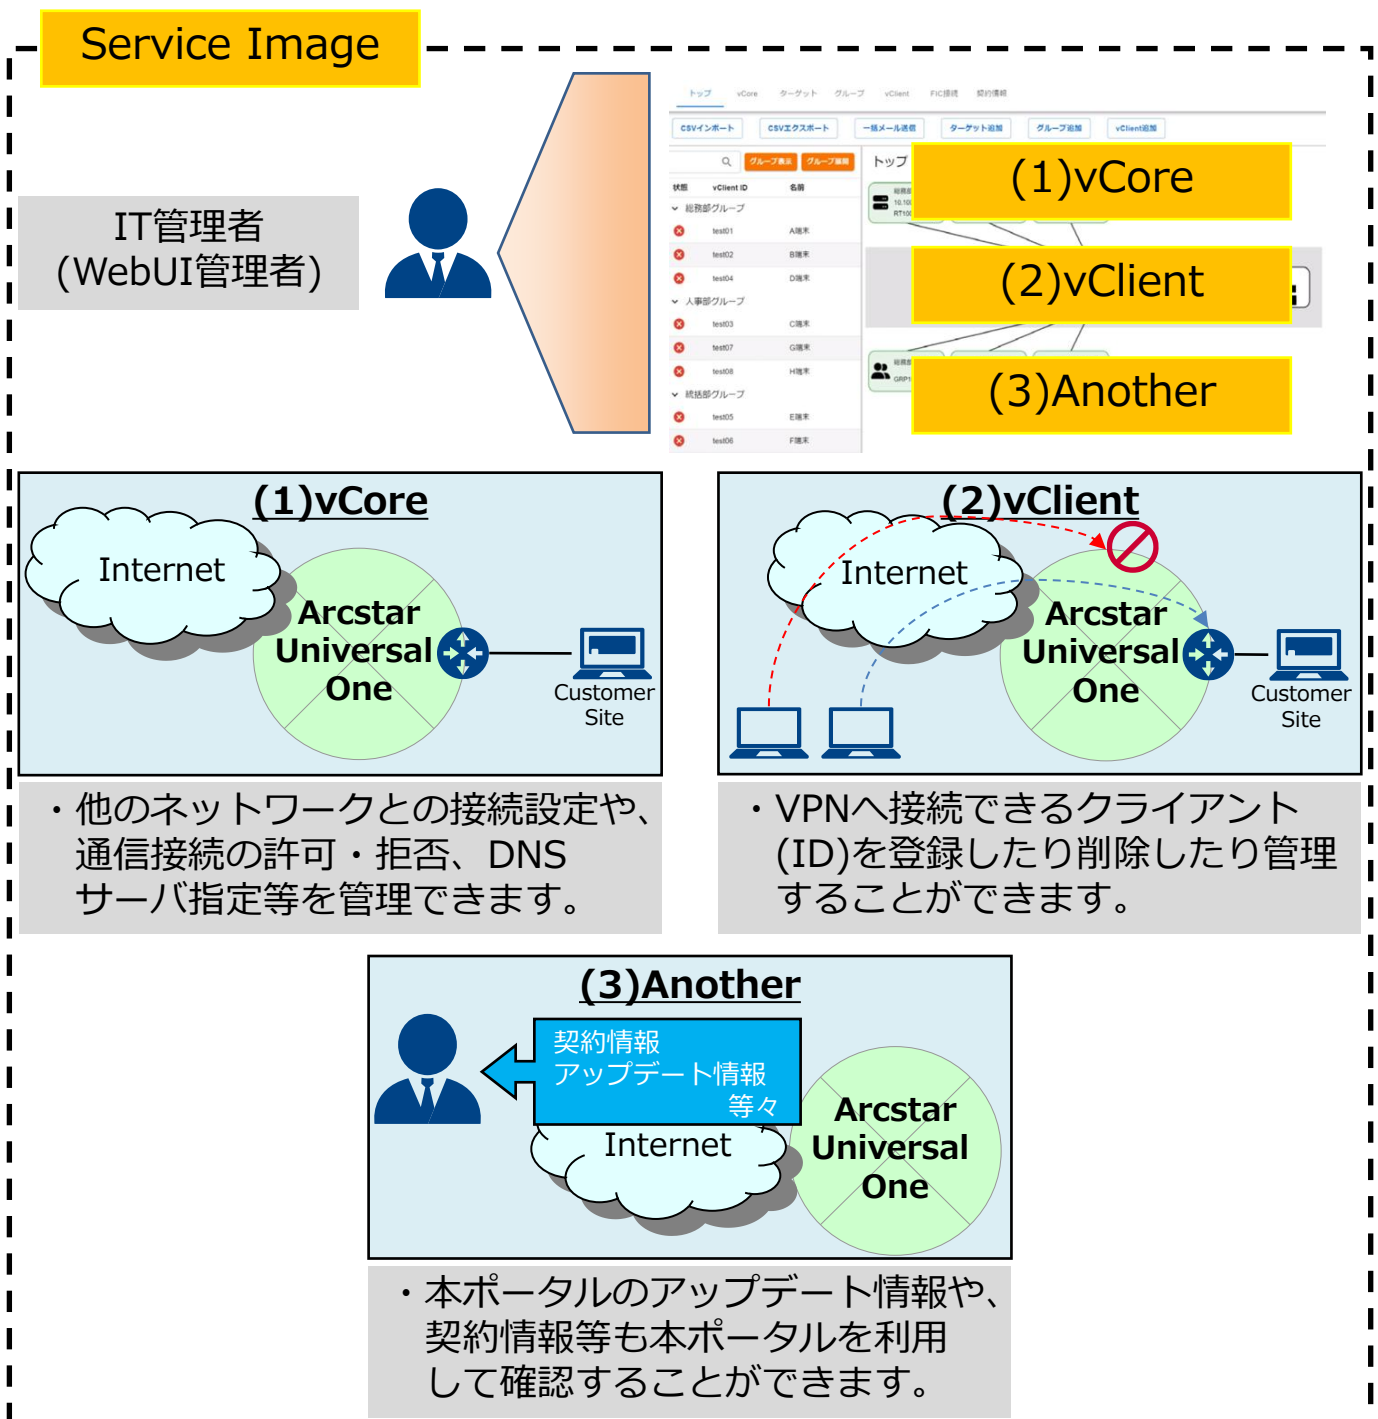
Service Image

IT管理者
(WebUI管理者)

トップ vCore ターゲット グループ vClient FIC接続 契約情報

CSVインポート CSVエクスポート 一括メール送信 ターゲット追加 グループ追加 vClient追加

グループ表示 グループ編集

トップ

状態 vClient ID 名前

総務部グループ
test01 A端末
test02 B端末
test04 D端末
人事部グループ
test03 C端末
test07 G端末
test08 H端末
統括部グループ
test05 E端末
test06 F端末

(1)vCore

(2)vClient

(3)Another

(1)vCore

Internet

Arcstar Universal One

Customer Site

・他のネットワークとの接続設定や、通信接続の許可・拒否、DNSサーバ指定等を管理できます。

(2)vClient

Internet

Arcstar Universal One

Customer Site

・VPNへ接続できるクライアント(ID)を登録したり削除したり管理することができます。

(3)Another

契約情報
アップデート情報
等々

Internet

Arcstar Universal One

・本ポータルのアップデート情報や、契約情報等も本ポータルを利用して確認することができます。